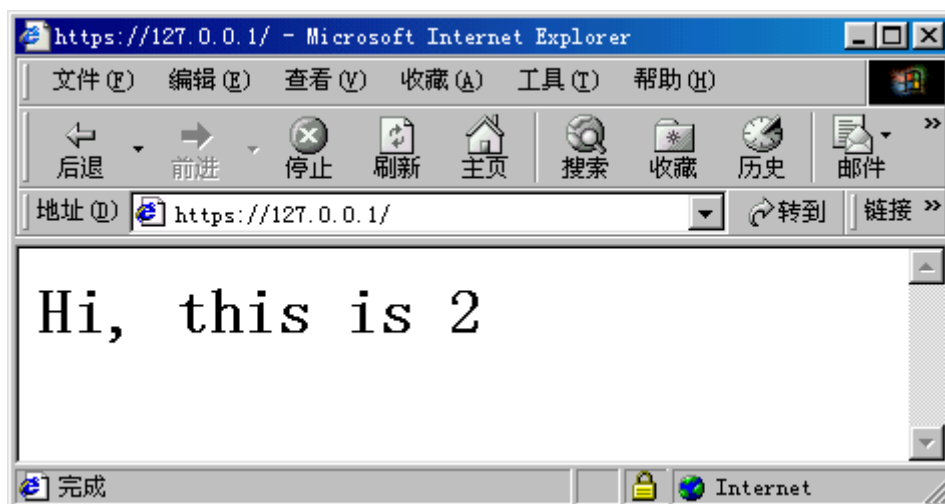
https://127.0.0.1/ - Microsoft Internet Explorer

文件(F) 编辑(E) 查看(V) 收藏(A) 工具(T) 帮助(H)

后退 前进 停止 刷新 主页 搜索 收藏 历史 邮件

地址(D) https://127.0.0.1/ 转到 链接

Hi, this is 2

完成 Internet